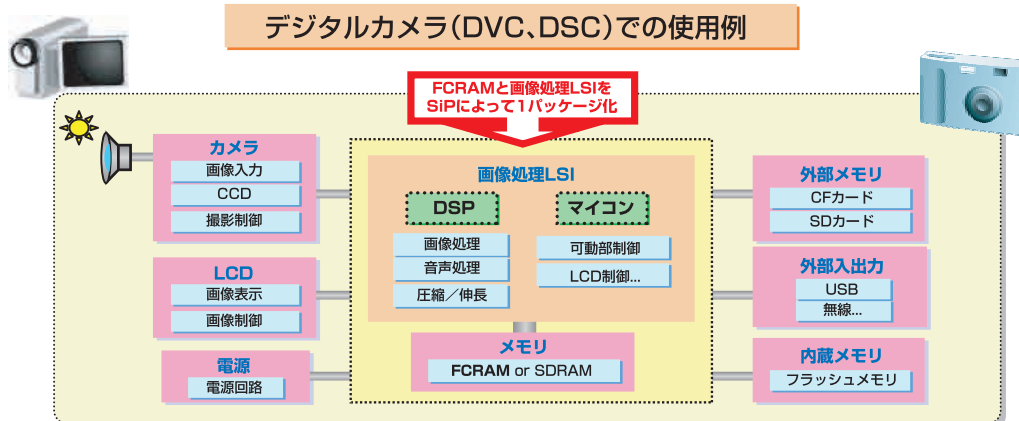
デジタルカメラ(DVC、DSC)での使用例

FCRAMと画像処理LSIを
SiPによって1パッケージ化

カメラ
画像入力
CCD
撮影制御

LCD
画像表示
画像制御

電源
電源回路

画像処理LSI
DSP
画像処理
音声処理
圧縮／伸長

マイコン
可動部制御
LCD制御...

メモリ
FCRAM or SDRAM

外部メモリ
CFカード
SDカード

外部入出力
USB
無線...

内蔵メモリ
フラッシュメモリ